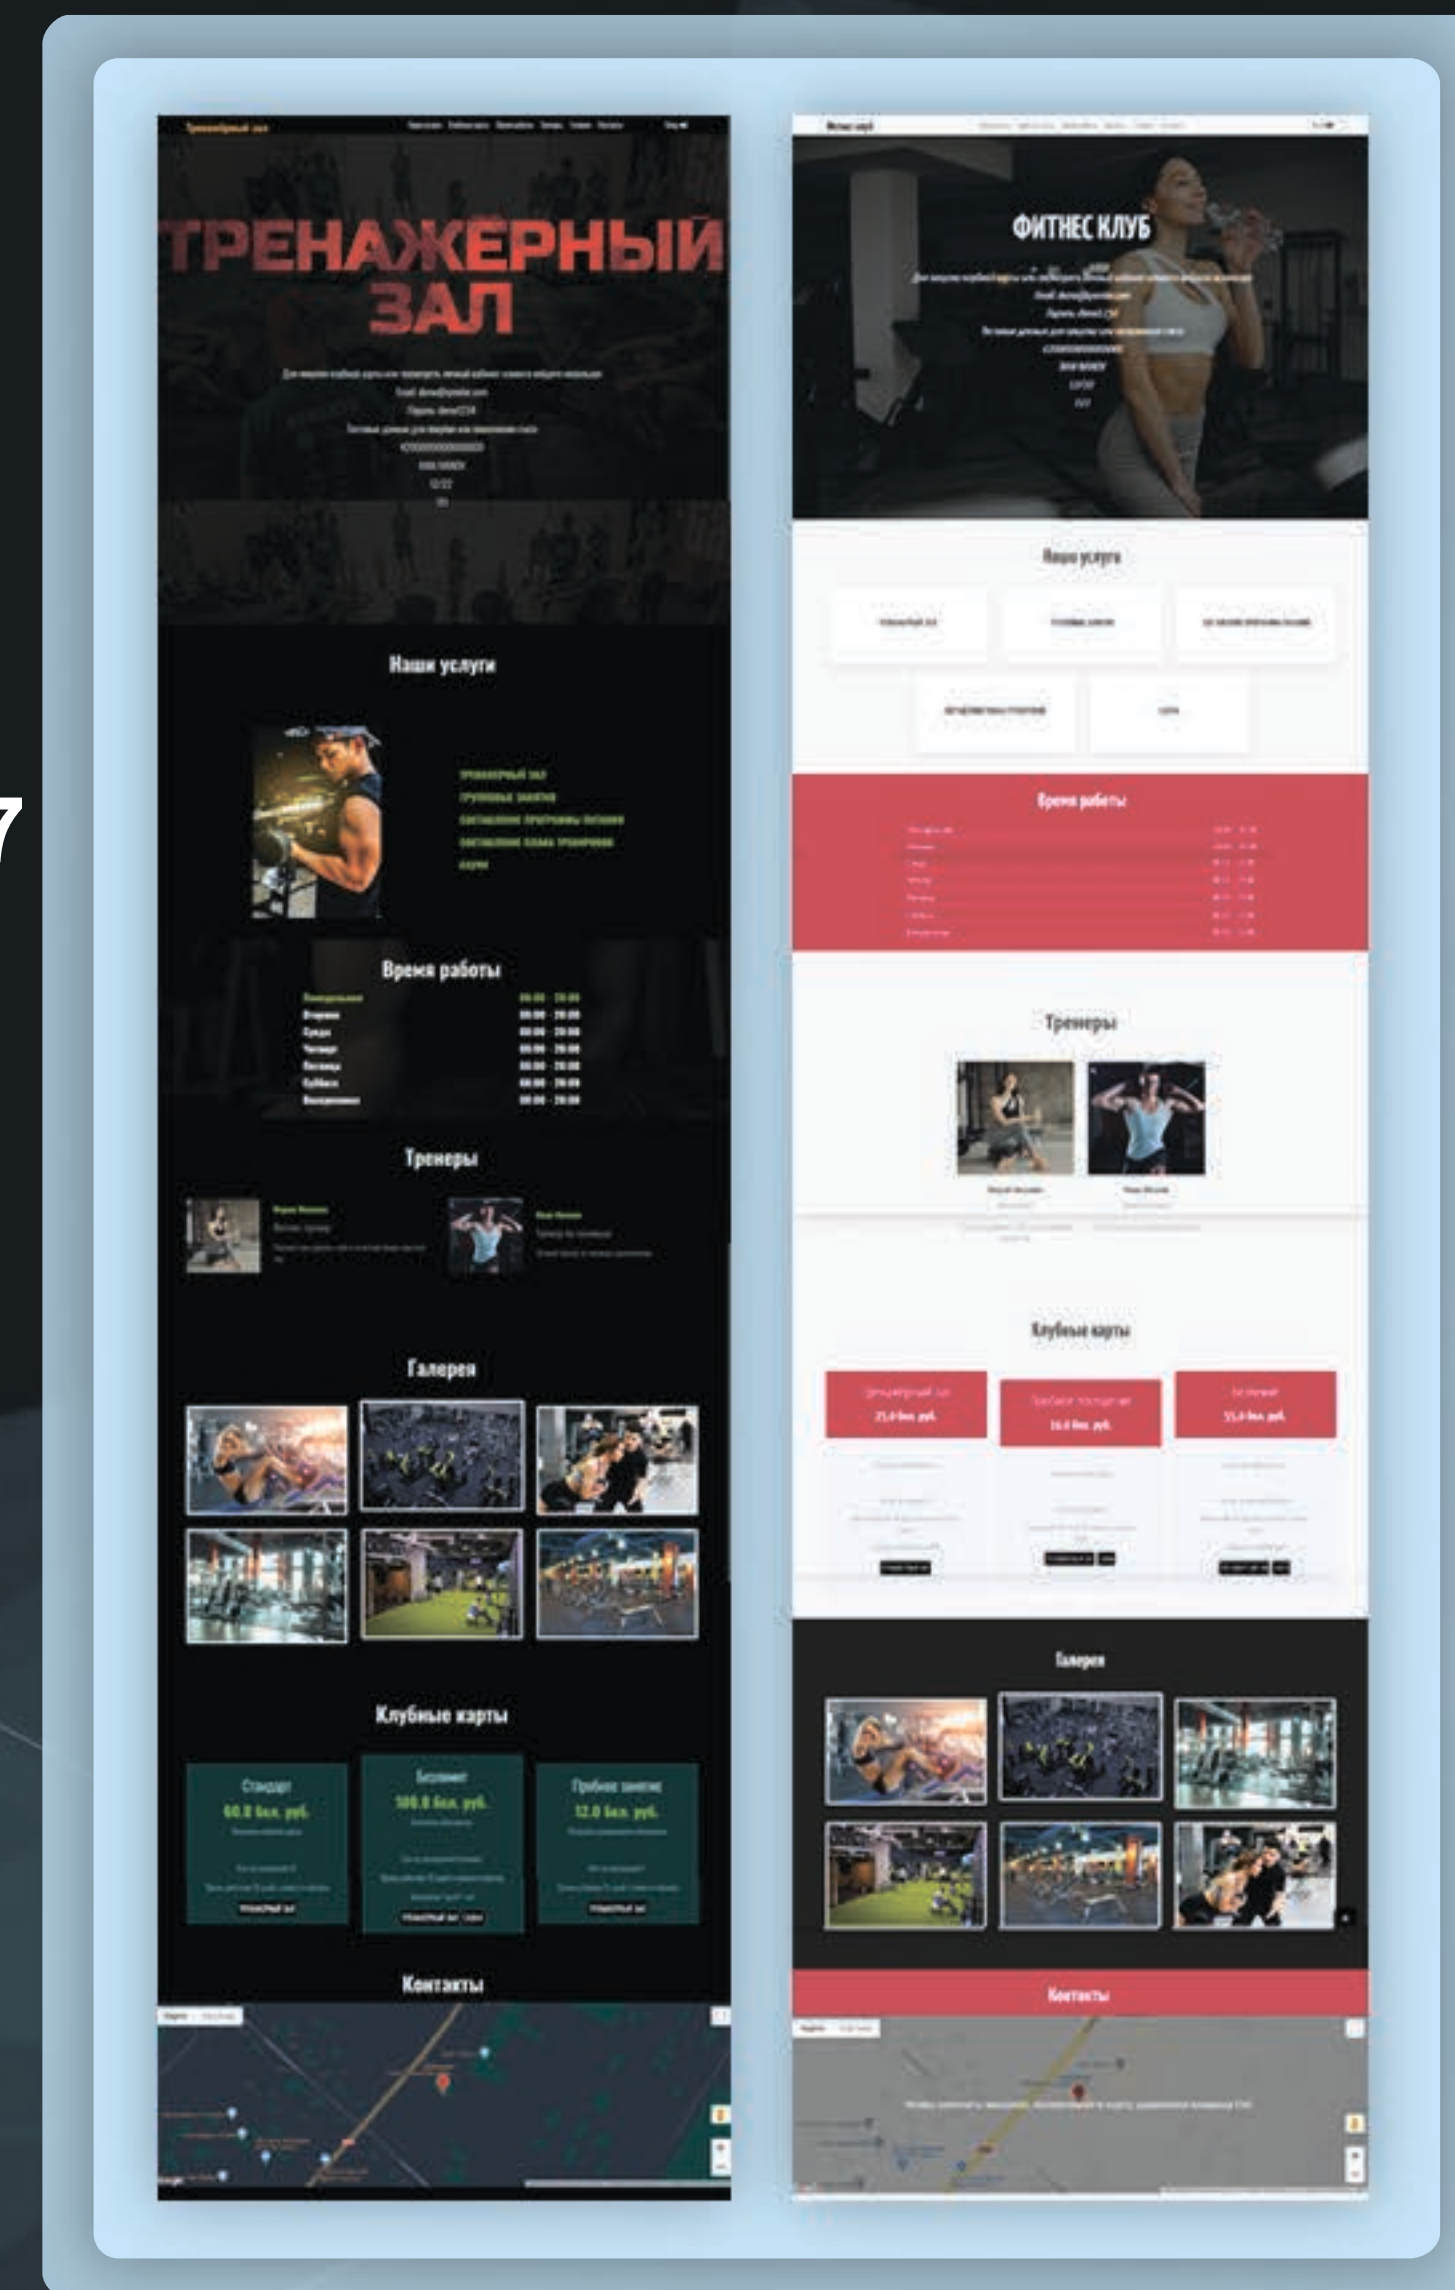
7

Тренажёрный зал

ТРЕНАЖЁРНЫЙ ЗАЛ

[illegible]

Наши услуги

ТРЕНАЖЁРНЫЙ ЗАЛ
ГРУППОВЫЕ ЗАНЯТИЯ
СОСТАВЛЕНИЕ ПРОГРАММЫ ПИТАНИЯ
СОСТАВЛЕНИЕ ПЛАНА ТРЕНИРОВОК
САУНА

Время работы

| Понедельник | 08:00 - 20:00 |
|---|---|
| Вторник | 08:00 - 20:00 |
| Среда | 08:00 - 20:00 |
| Четверг | 08:00 - 20:00 |
| Пятница | 08:00 - 20:00 |
| Суббота | 08:00 - 20:00 |
| Воскресенье | 08:00 - 20:00 |

Тренеры

Галерея

Клубные карты

Стандарт
60.0 бел. руб.

Безлимит
100.0 бел. руб.

Пробное занятие
12.0 бел. руб.

Контакты

Фитнес клуб

ФИТНЕС КЛУБ

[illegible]

Наши услуги

Время работы

Тренеры

Клубные карты

Галерея

Контакты